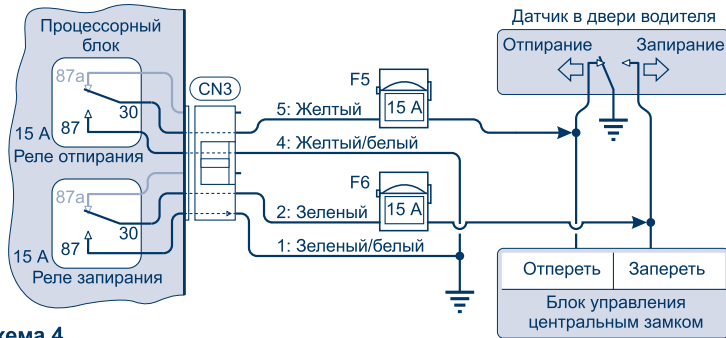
Процессорный блок

87a
30
15 A
87
Реле отпирания

87a
30
15 A
87
Реле запирания

CN3

F5
15 A
5: Желтый
4: Желтый/белый

F6
15 A
2: Зеленый
1: Зеленый/белый

Датчик в двери водителя
Отпирание
Запирание

Отпереть
Запереть
Блок управления центральным замком

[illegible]хема 4